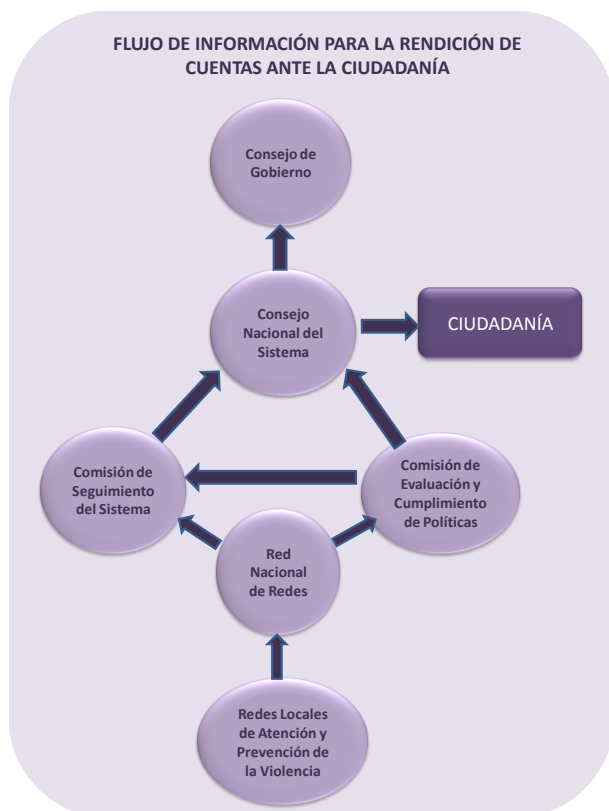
FLUJO DE INFORMACIÓN PARA LA RENDICIÓN DE CUENTAS ANTE LA CIUDADANÍA

Consejo de Gobierno

Consejo Nacional del Sistema

CIUDADANÍA

Comisión de Seguimiento del Sistema

Comisión de Evaluación y Cumplimiento de Políticas

Red Nacional de Redes

Redes Locales de Atención y Prevención de la Violencia